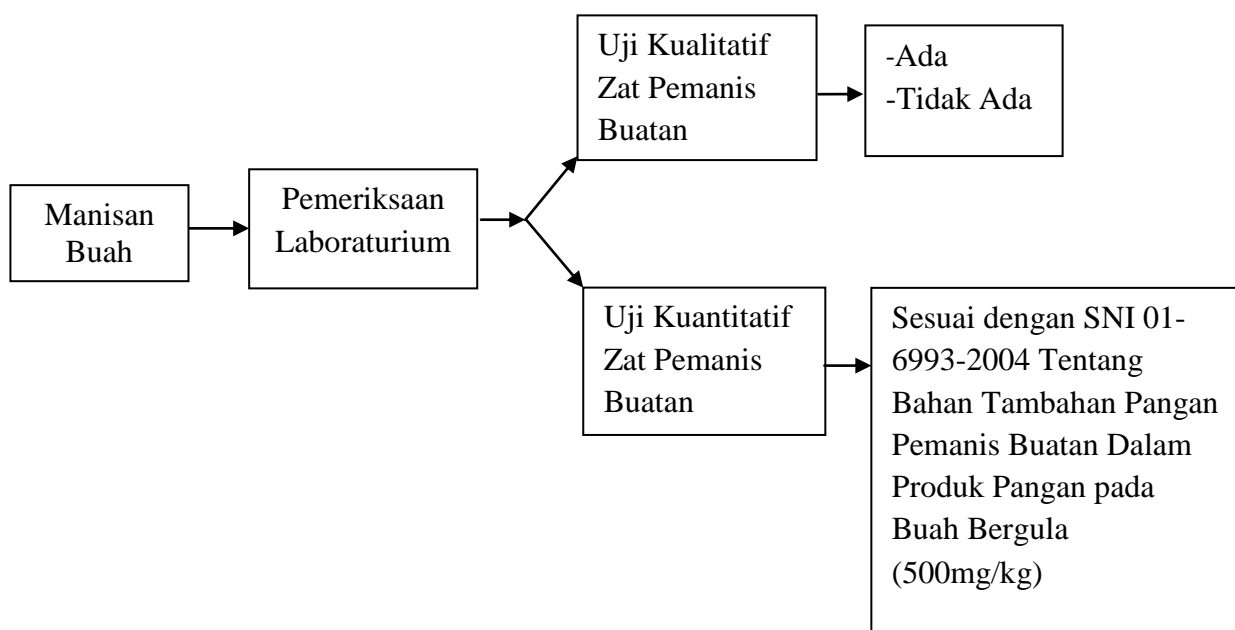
Manisan Buah

Pemeriksaan Laboraturium

Uji Kualitatif Zat Pemanis Buatan

-Ada
-Tidak Ada

Uji Kuantitatif Zat Pemanis Buatan

Sesuai dengan SNI 01-6993-2004 Tentang Bahan Tambahan Pangan Pemanis Buatan Dalam Produk Pangan pada Buah Bergula (500mg/kg)